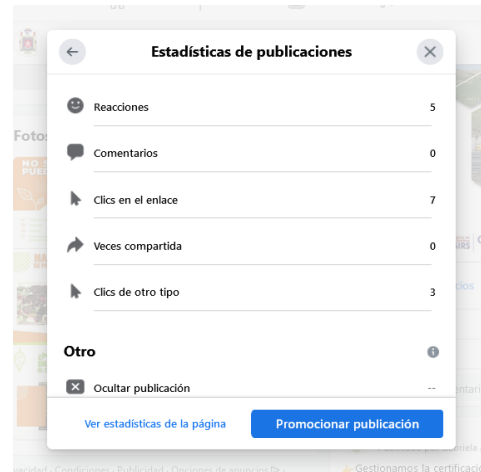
Estadísticas de publicaciones

Reacciones 5

Comentarios 0

Clics en el enlace 7

Veces compartida 0

Clics de otro tipo 3

Otro

Ocultar publicación --

Ver estadísticas de la página

Promocionar publicación

Fotos

Gestionamos la certificación